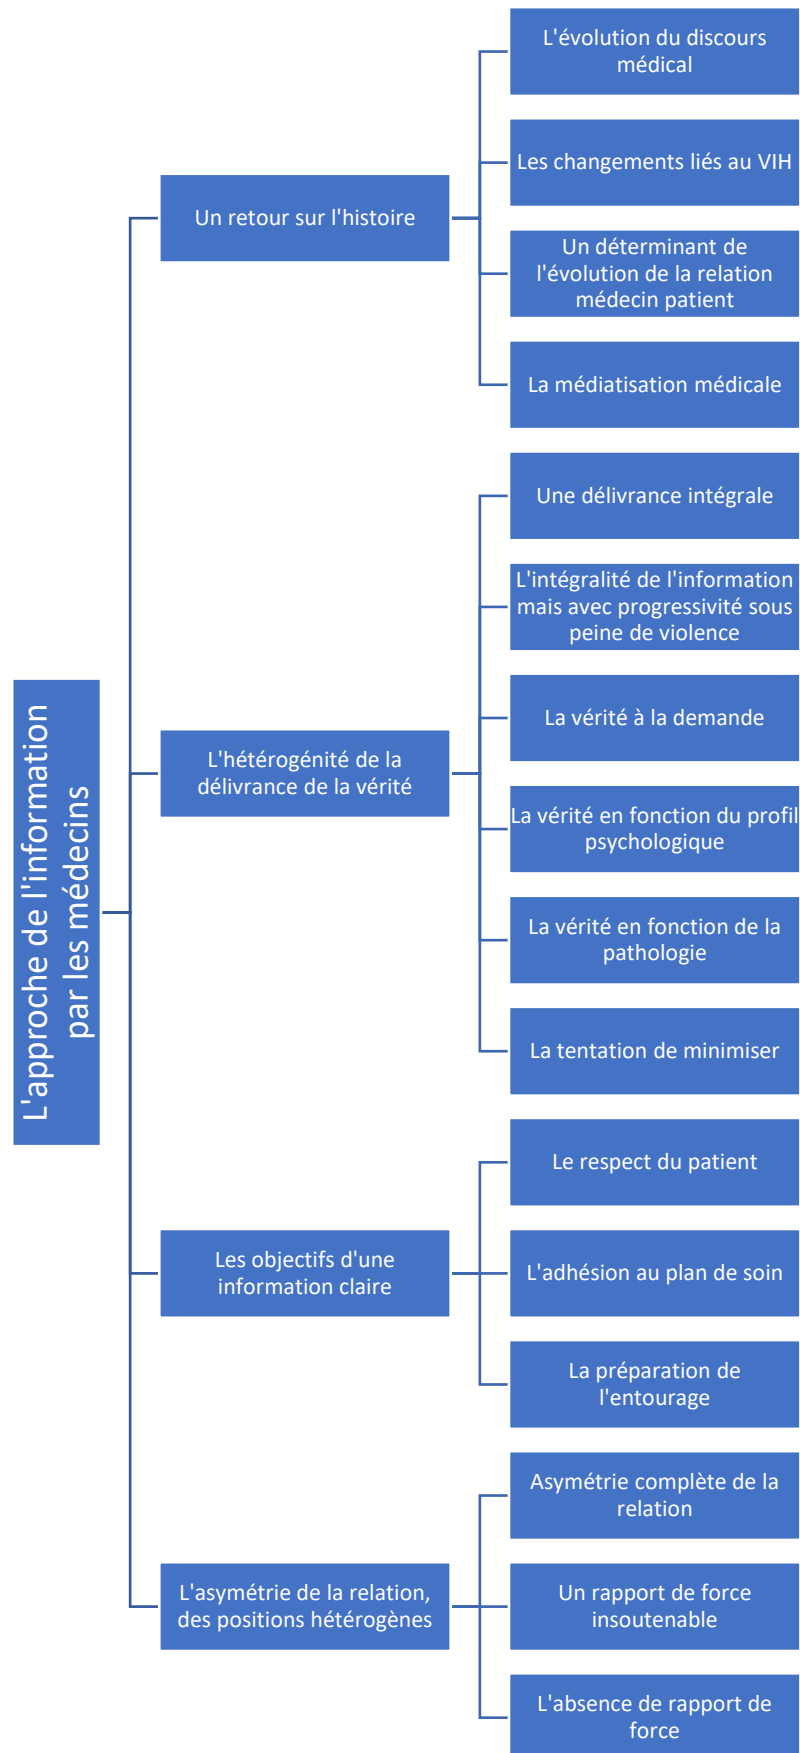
L'approche de l'information par les médecins

Un retour sur l'histoire

L'évolution du discours médical

Les changements liés au VIH

Un déterminant de l'évolution de la relation médecin patient

La médiatisation médicale

L'hétérogénité de la délivrance de la vérité

Une délivrance intégrale

L'intégralité de l'information mais avec progressivité sous peine de violence

La vérité à la demande

La vérité en fonction du profil psychologique

La vérité en fonction de la pathologie

La tentation de minimiser

Les objectifs d'une information claire

Le respect du patient

L'adhésion au plan de soin

La préparation de l'entourage

L'asymétrie de la relation, des positions hétérogènes

Asymétrie complète de la relation

Un rapport de force insoutenable

L'absence de rapport de force